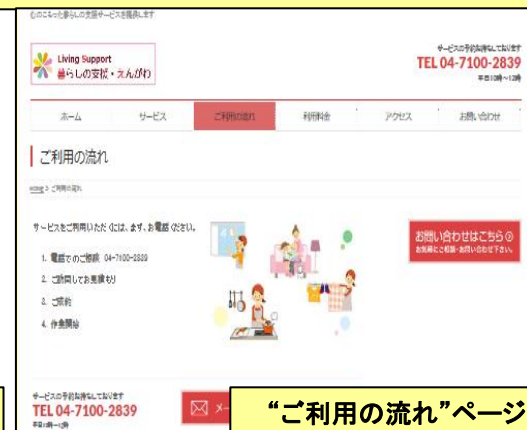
心のこもった暮らしの支援サービスを提供します

Living Support
暮らしの支援・えんがわ

サービスの予約お待ちしております
TEL 04-7100-2839
平日10時〜12時

ホーム
サービス
ご利用の流れ
利用料金
アクセス
お問い合わせ

ご利用の流れ

HOME > ご利用の流れ

サービスをご利用いただくには、まず、お電話ください。

1. 電話でのご相談 04-7100-2839
2. ご訪問してお見積もり
3. ご契約
4. 作業開始

お問い合わせはこちら
お見積もりご相談・お問い合わせ下さい。

サービスの予約お待ちしております
TEL 04-7100-2839
平日10時〜12時

メ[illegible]

"ご利用の流れ"ページ